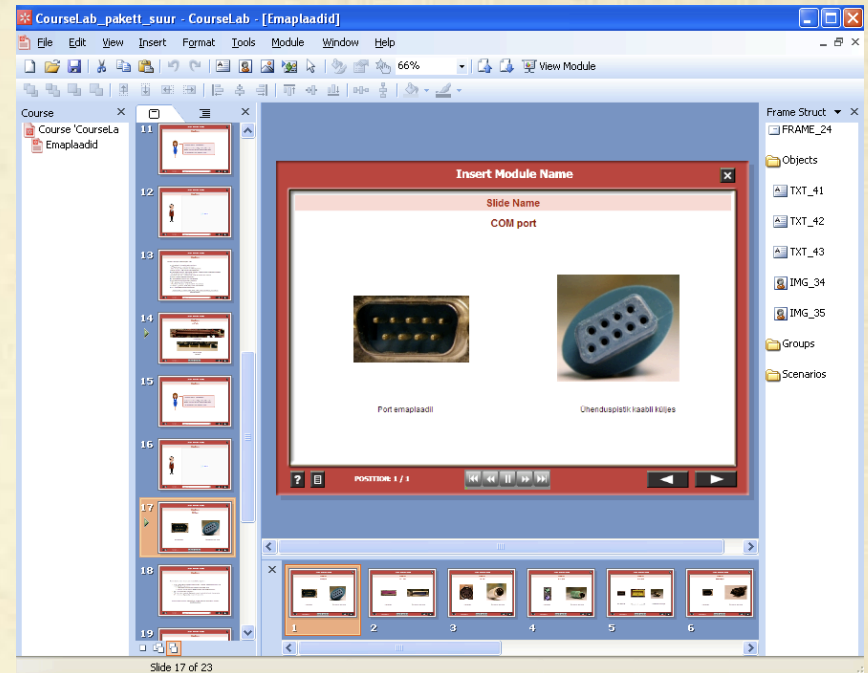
CourseLab_pakett_suur - CourseLab - [Emaplaadid]

File Edit View Insert Format Tools Module Window Help

66%

View Module

Course

Course 'CourseLa

Emaplaadid

11

12

13

14

15

16

17

18

19

Insert Module Name

Slide Name

COM port

Port emaplaadil

Ühenduspistik kaabli küljes

POSITION: 1 / 1

Frame Struct

FRAME_24

Objects

TXT_41

TXT_42

TXT_43

IMG_34

IMG_35

Groups

Scenarios

1 2 3 4 5 6

Slide 17 of 23